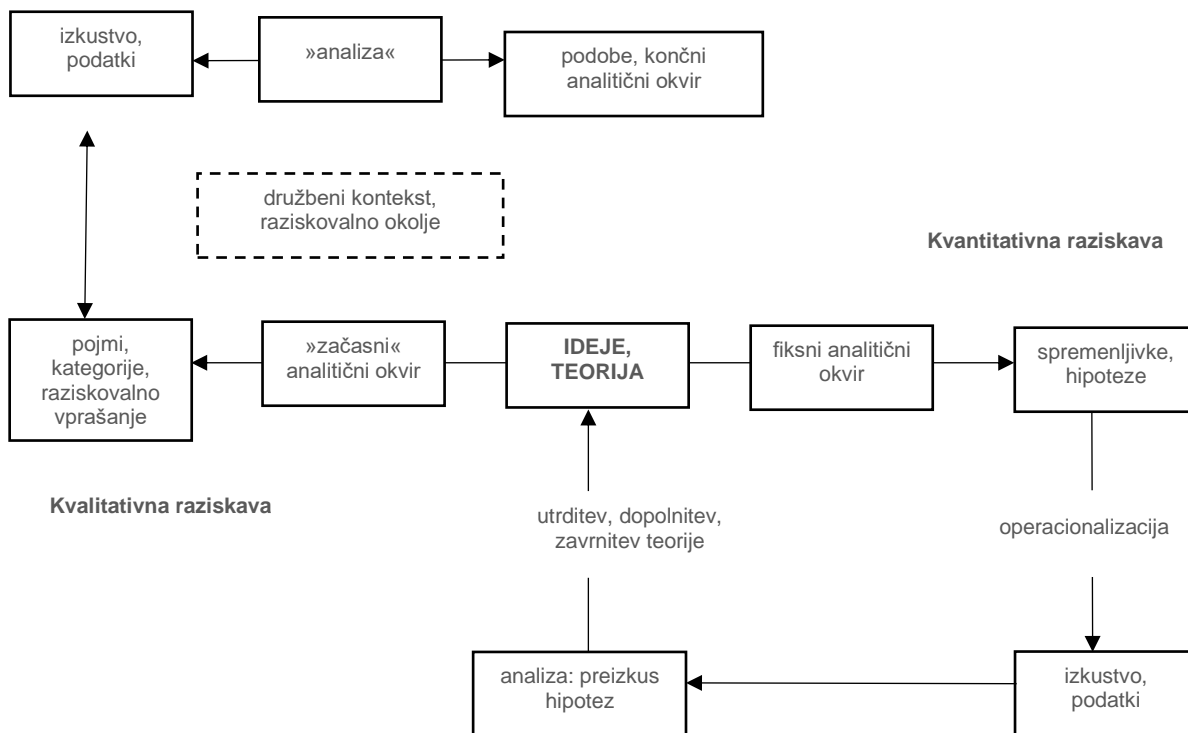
izkustvo, podatki

»analiza«

podobe, končni analitični okvir

družbeni kontekst, raziskovalno okolje

Kvantitativna raziskava

pojmi, kategorije, raziskovalno vprašanje

»začasni« analitični okvir

IDEJE, TEORIJA

fiksni analitični okvir

spremenljivke, hipoteze

Kvalitativna raziskava

utrditev, dopolnitev, zavrnitev teorije

operacionalizacija

analiza: preizkus hipotez

izkustvo, podatki